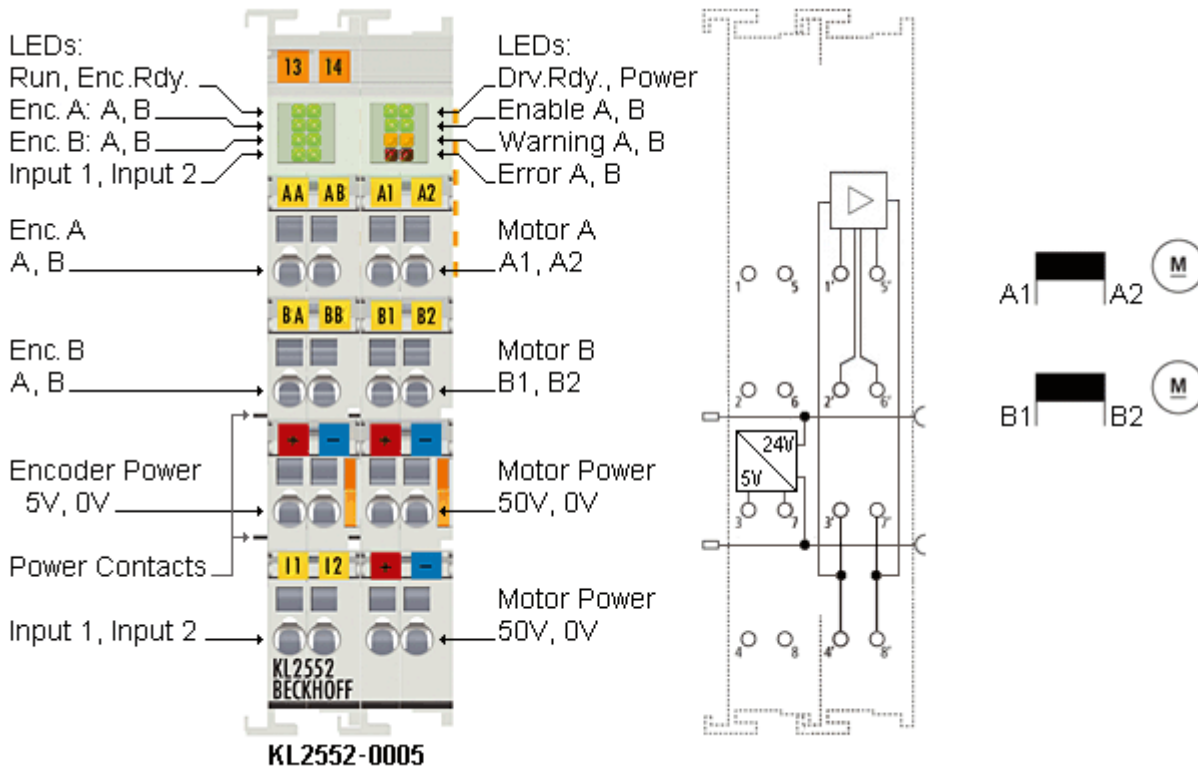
LEDs:
Run, Enc.Rdy.
Enc. A: A, B
Enc. B: A, B
Input 1, Input 2

13 14

LEDs:
Drv.Rdy., Power
Enable A, B
Warning A, B
Error A, B

AA AB A1 A2

Enc. A
A, B

Motor A
A1, A2

BA BB B1 B2

Enc. B
A, B

Motor B
B1, B2

+ − + −

Encoder Power
5V, 0V

Motor Power
50V, 0V

Power Contacts

I1 I2 + −

Input 1, Input 2

Motor Power
50V, 0V

KL2552
BECKHOFF

KL2552-0005

1 5 1' 5'
2 6 2' 6'
24V
5V
3 7 3' 7'
4 8 4' 8'

A1 A2 M
B1 B2 M